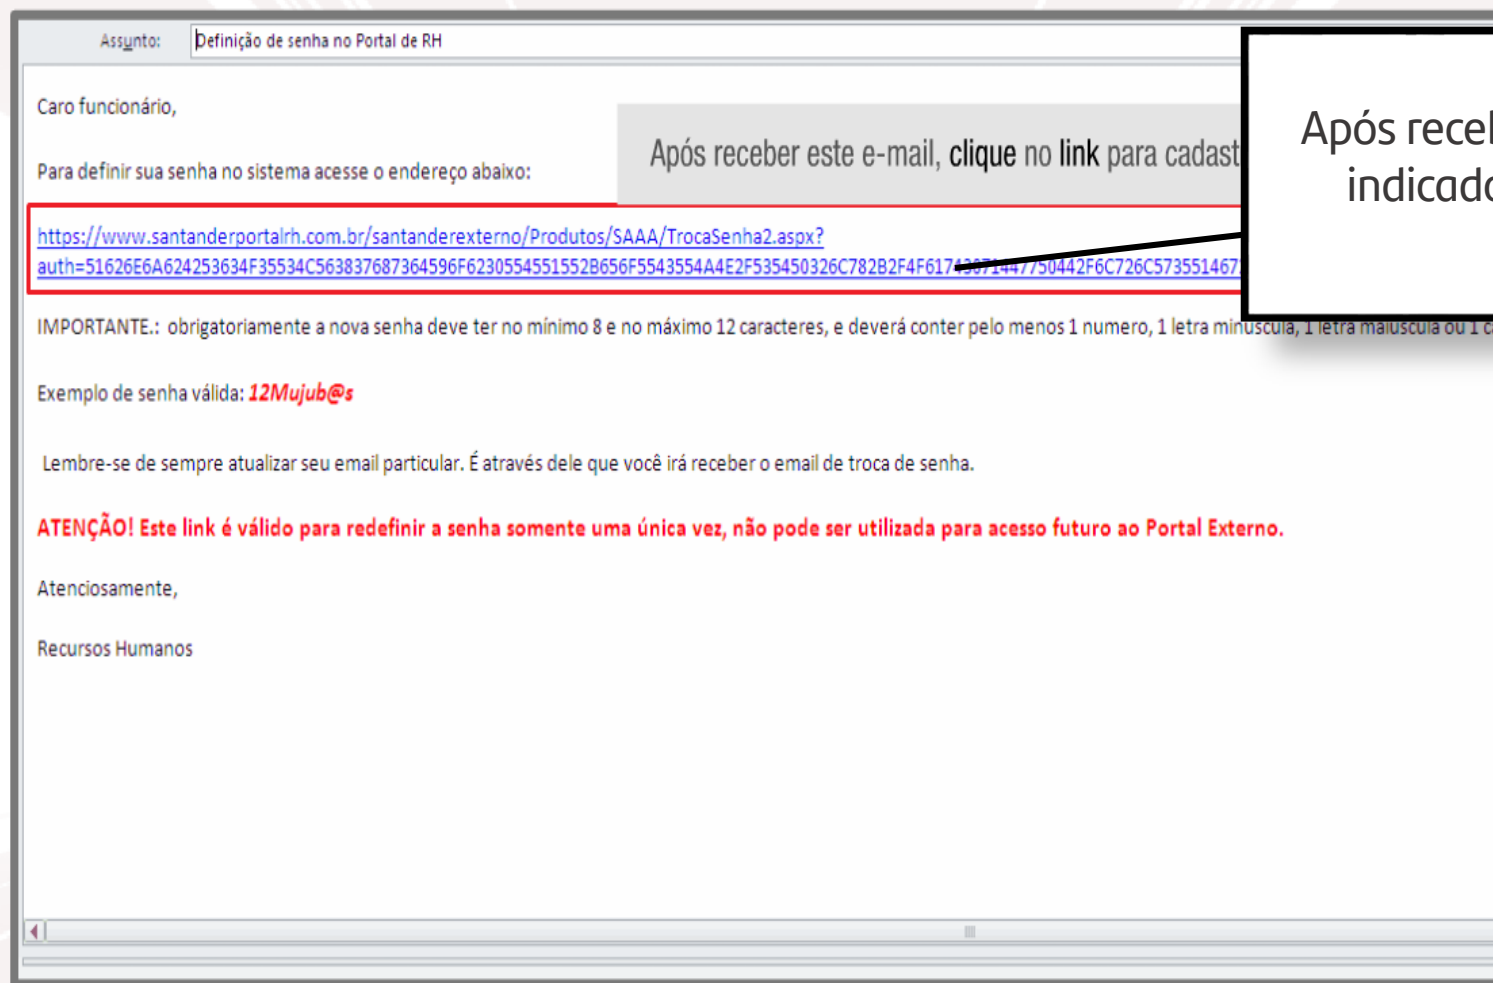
Assunto: Definição de senha no Portal de RH

Após receber este e-mail, clique no link para cadast

Após recel indicado

Caro funcionário,

Para definir sua senha no sistema acesse o endereço abaixo:

https://www.santanderportalrh.com.br/santanderexterno/Produtos/SAAA/TrocaSenha2.aspx?auth=51626E6A624253634F35534C563837687364596F6230554551552B656F5543554A4E2F535450326C782B2F4F617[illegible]50442F6C726C573551467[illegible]

IMPORTANTE.: obrigatoriamente a nova senha deve ter no mínimo 8 e no máximo 12 caracteres, e deverá conter pelo menos 1 numero, 1 letra minúscula, 1 letra maiúscula ou 1 c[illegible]

Exemplo de senha válida: 12Mujub@s

Lembre-se de sempre atualizar seu email particular. É através dele que você irá receber o email de troca de senha.

ATENÇÃO! Este link é válido para redefinir a senha somente uma única vez, não pode ser utilizada para acesso futuro ao Portal Externo.

Atenciosamente,

Recursos Humanos